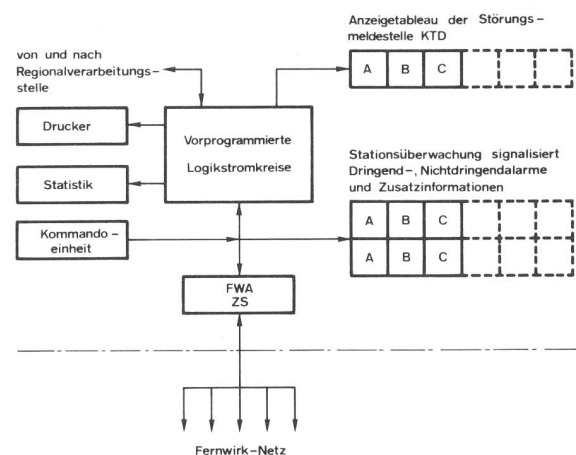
von und nach Regionalverarbeitungsstelle

Anzeigetableau der Störungsmeldestelle KTD

A B C

Drucker

Vorprogrammierte Logikstromkreise

Statistik

Stationsüberwachung signalisiert Dringend-, Nichtdringendalarme und Zusatzinformationen

Kommandoeinheit

A B C

A B C

FWA ZS

Fernwirk-Netz